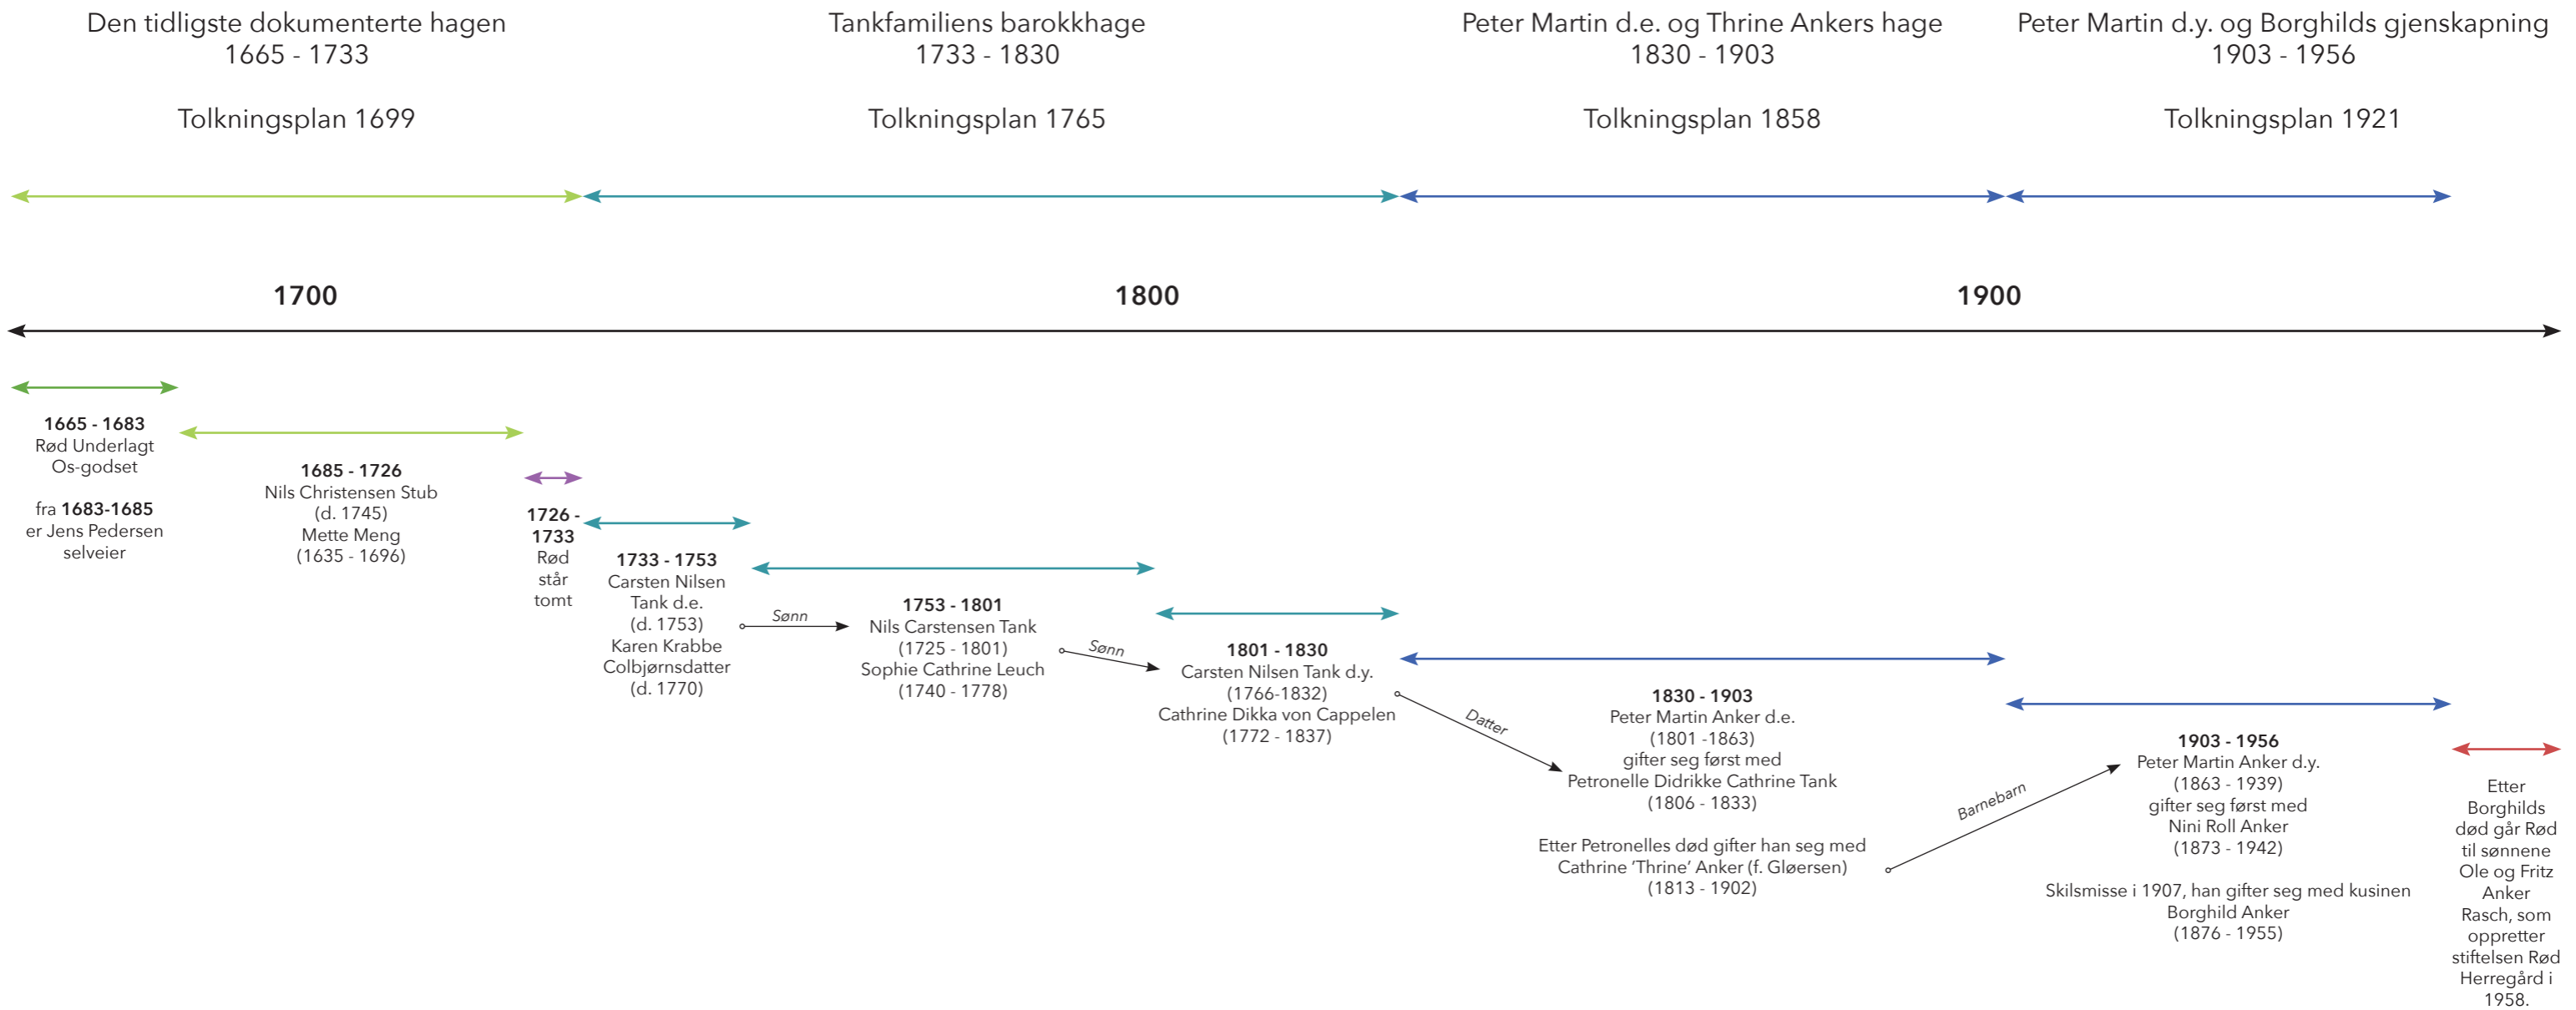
Den tidligste dokumenterte hagen
1665 - 1733

Tolkningsplan 1699

Tankfamiliens barokkhage
1733 - 1830

Tolkningsplan 1765

Peter Martin d.e. og Thrine Ankers hage
1830 - 1903

Tolkningsplan 1858

Peter Martin d.y. og Borghilds gjenskapning
1903 - 1956

Tolkningsplan 1921

1700

1800

1900

**1665 - 1683**
Rød Underlagt
Os-godset

fra **1683-1685**
er Jens Pedersen
selveier

**1685 - 1726**
Nils Christensen Stub
(d. 1745)
Mette Meng
(1635 - 1696)

**1726 - 1733**
Rød
står
tomt

**1733 - 1753**
Carsten Nilsen
Tank d.e.
(d. 1753)
Karen Krabbe
Colbjørnsdatter
(d. 1770)

Sønn

**1753 - 1801**
Nils Carstensen Tank
(1725 - 1801)
Sophie Cathrine Leuch
(1740 - 1778)

Sønn

**1801 - 1830**
Carsten Nilsen Tank d.y.
(1766-1832)
Cathrine Dikka von Cappelen
(1772 - 1837)

Datter

**1830 - 1903**
Peter Martin Anker d.e.
(1801 -1863)
gifter seg først med
Petronelle Didrikke Cathrine Tank
(1806 - 1833)

Etter Petronelles død gifter han seg med
Cathrine 'Thrine' Anker (f. Gløersen)
(1813 - 1902)

Barnebarn

**1903 - 1956**
Peter Martin Anker d.y.
(1863 - 1939)
gifter seg først med
Nini Roll Anker
(1873 - 1942)

Skilsmisse i 1907, han gifter seg med kusinen
Borghild Anker
(1876 - 1955)

Etter Borghilds død går Rød til sønnene Ole og Fritz Anker Rasch, som oppretter stiftelsen Rød Herregård i 1958.